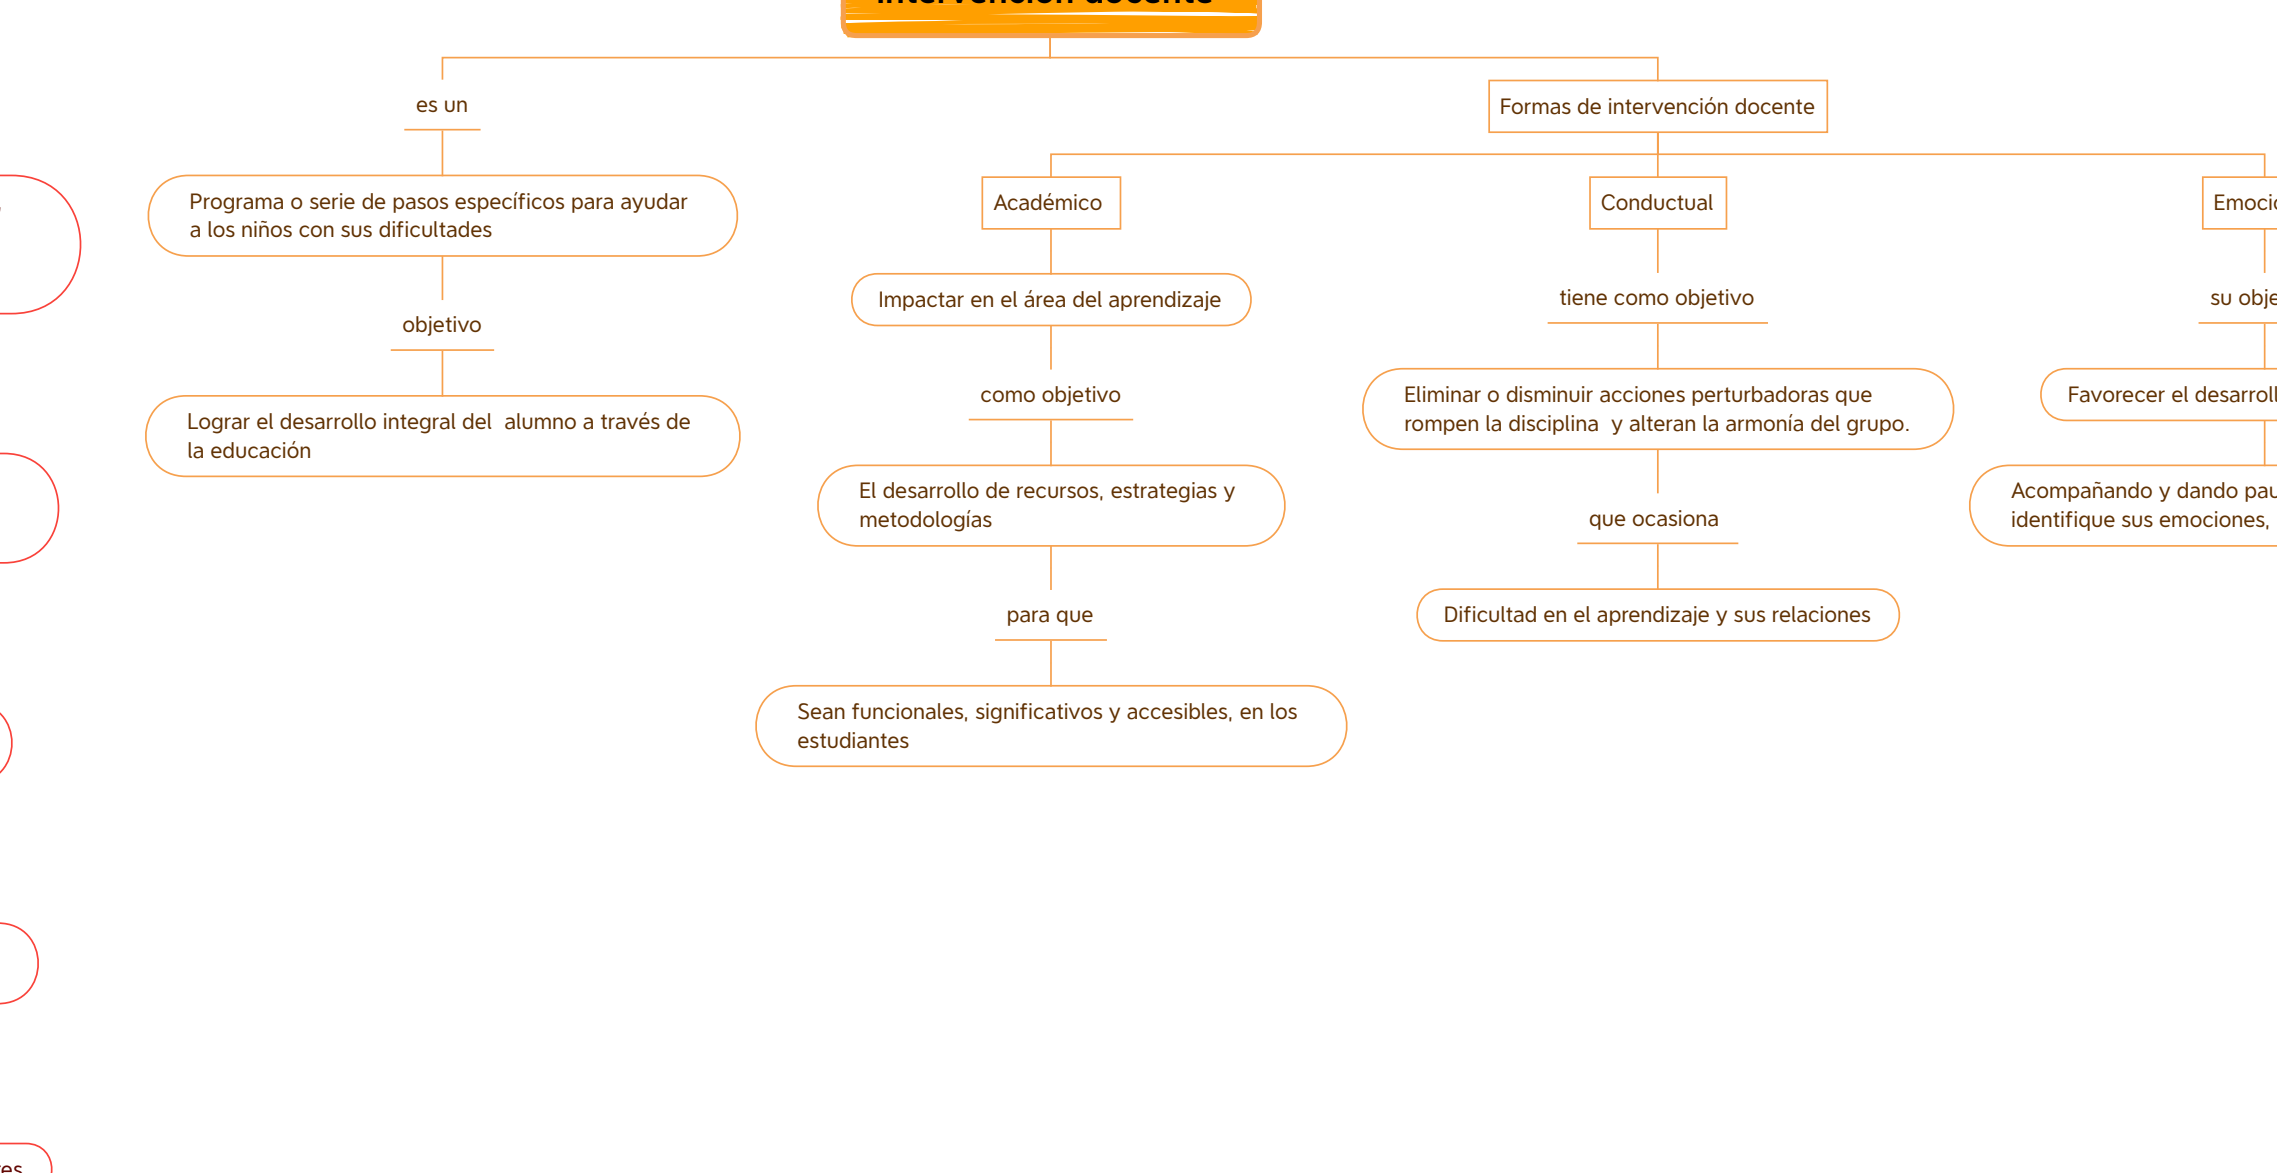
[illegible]

es un

Programa o serie de pasos específicos para ayudar a los niños con sus dificultades

objetivo

Lograr el desarrollo integral del alumno a través de la educación

Formas de intervención docente

Académico

Impactar en el área del aprendizaje

como objetivo

El desarrollo de recursos, estrategias y metodologías

para que

Sean funcionales, significativos y accesibles, en los estudiantes

Conductual

tiene como objetivo

Eliminar o disminuir acciones perturbadoras que rompen la disciplina y alteran la armonía del grupo.

que ocasiona

Dificultad en el aprendizaje y sus relaciones

Emoci

su obje

Favorecer el desarroll

Acompañando y dando pau identifique sus emociones,

es